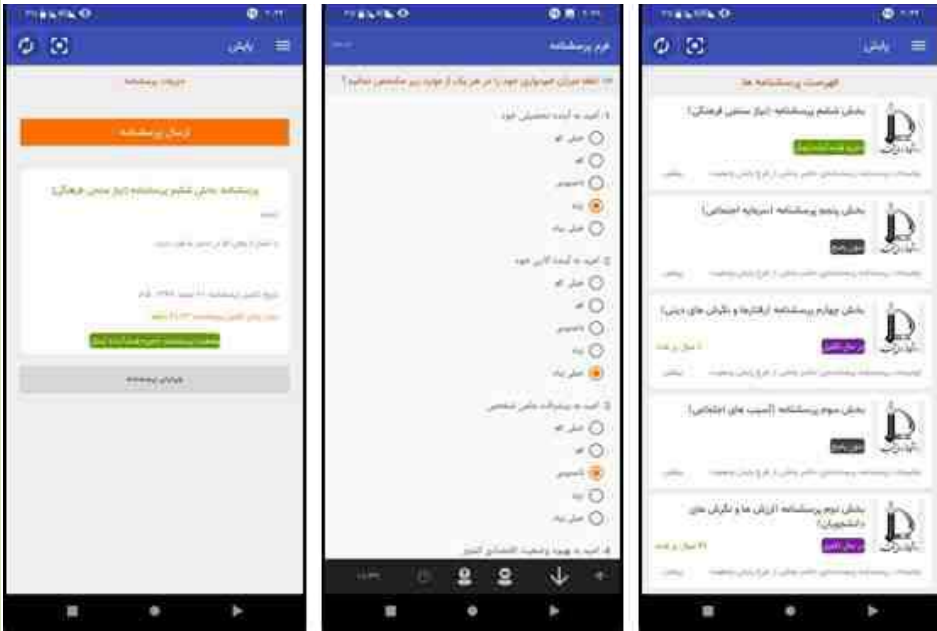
پایش

ارسال پرسشنامه

پرسشنامه بخش ششم پرسشنامه (ابزار سنجش فرهنگی)

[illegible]

فرم پرسشنامه

بخش ششم پرسشنامه (ابزار سنجش فرهنگی)

بخش پنجم پرسشنامه (سرمایه اجتماعی)

بخش چهارم پرسشنامه (رفتارها و نگرش های دینی)

بخش سوم پرسشنامه (آسیب های اجتماعی)

بخش دوم پرسشنامه (ارزش ها و نگرش های دانشجویان)

فهرست پرسشنامه ها

پایش